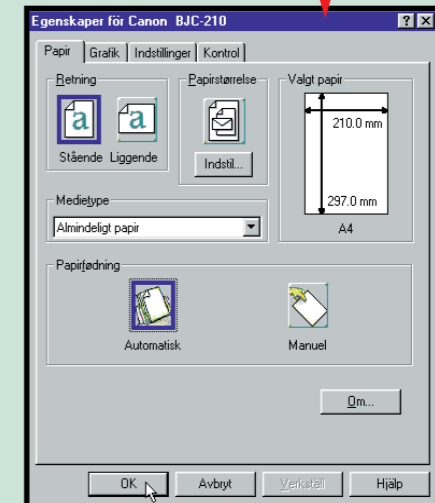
Egenskaper för Canon BJC-210

? X

Papir | Grafik | Indstillinger | Kontrol

Retning

a a

Stående Liggende

Papirstørrelse

Indstil...

Valgt papir

210.0 mm

297.0 mm

A4

Medietype

Almindeligt papir

Papirfødning

Automatisk

Manuel

Om...

OK

Avbryt

Verkställ

Hjälp